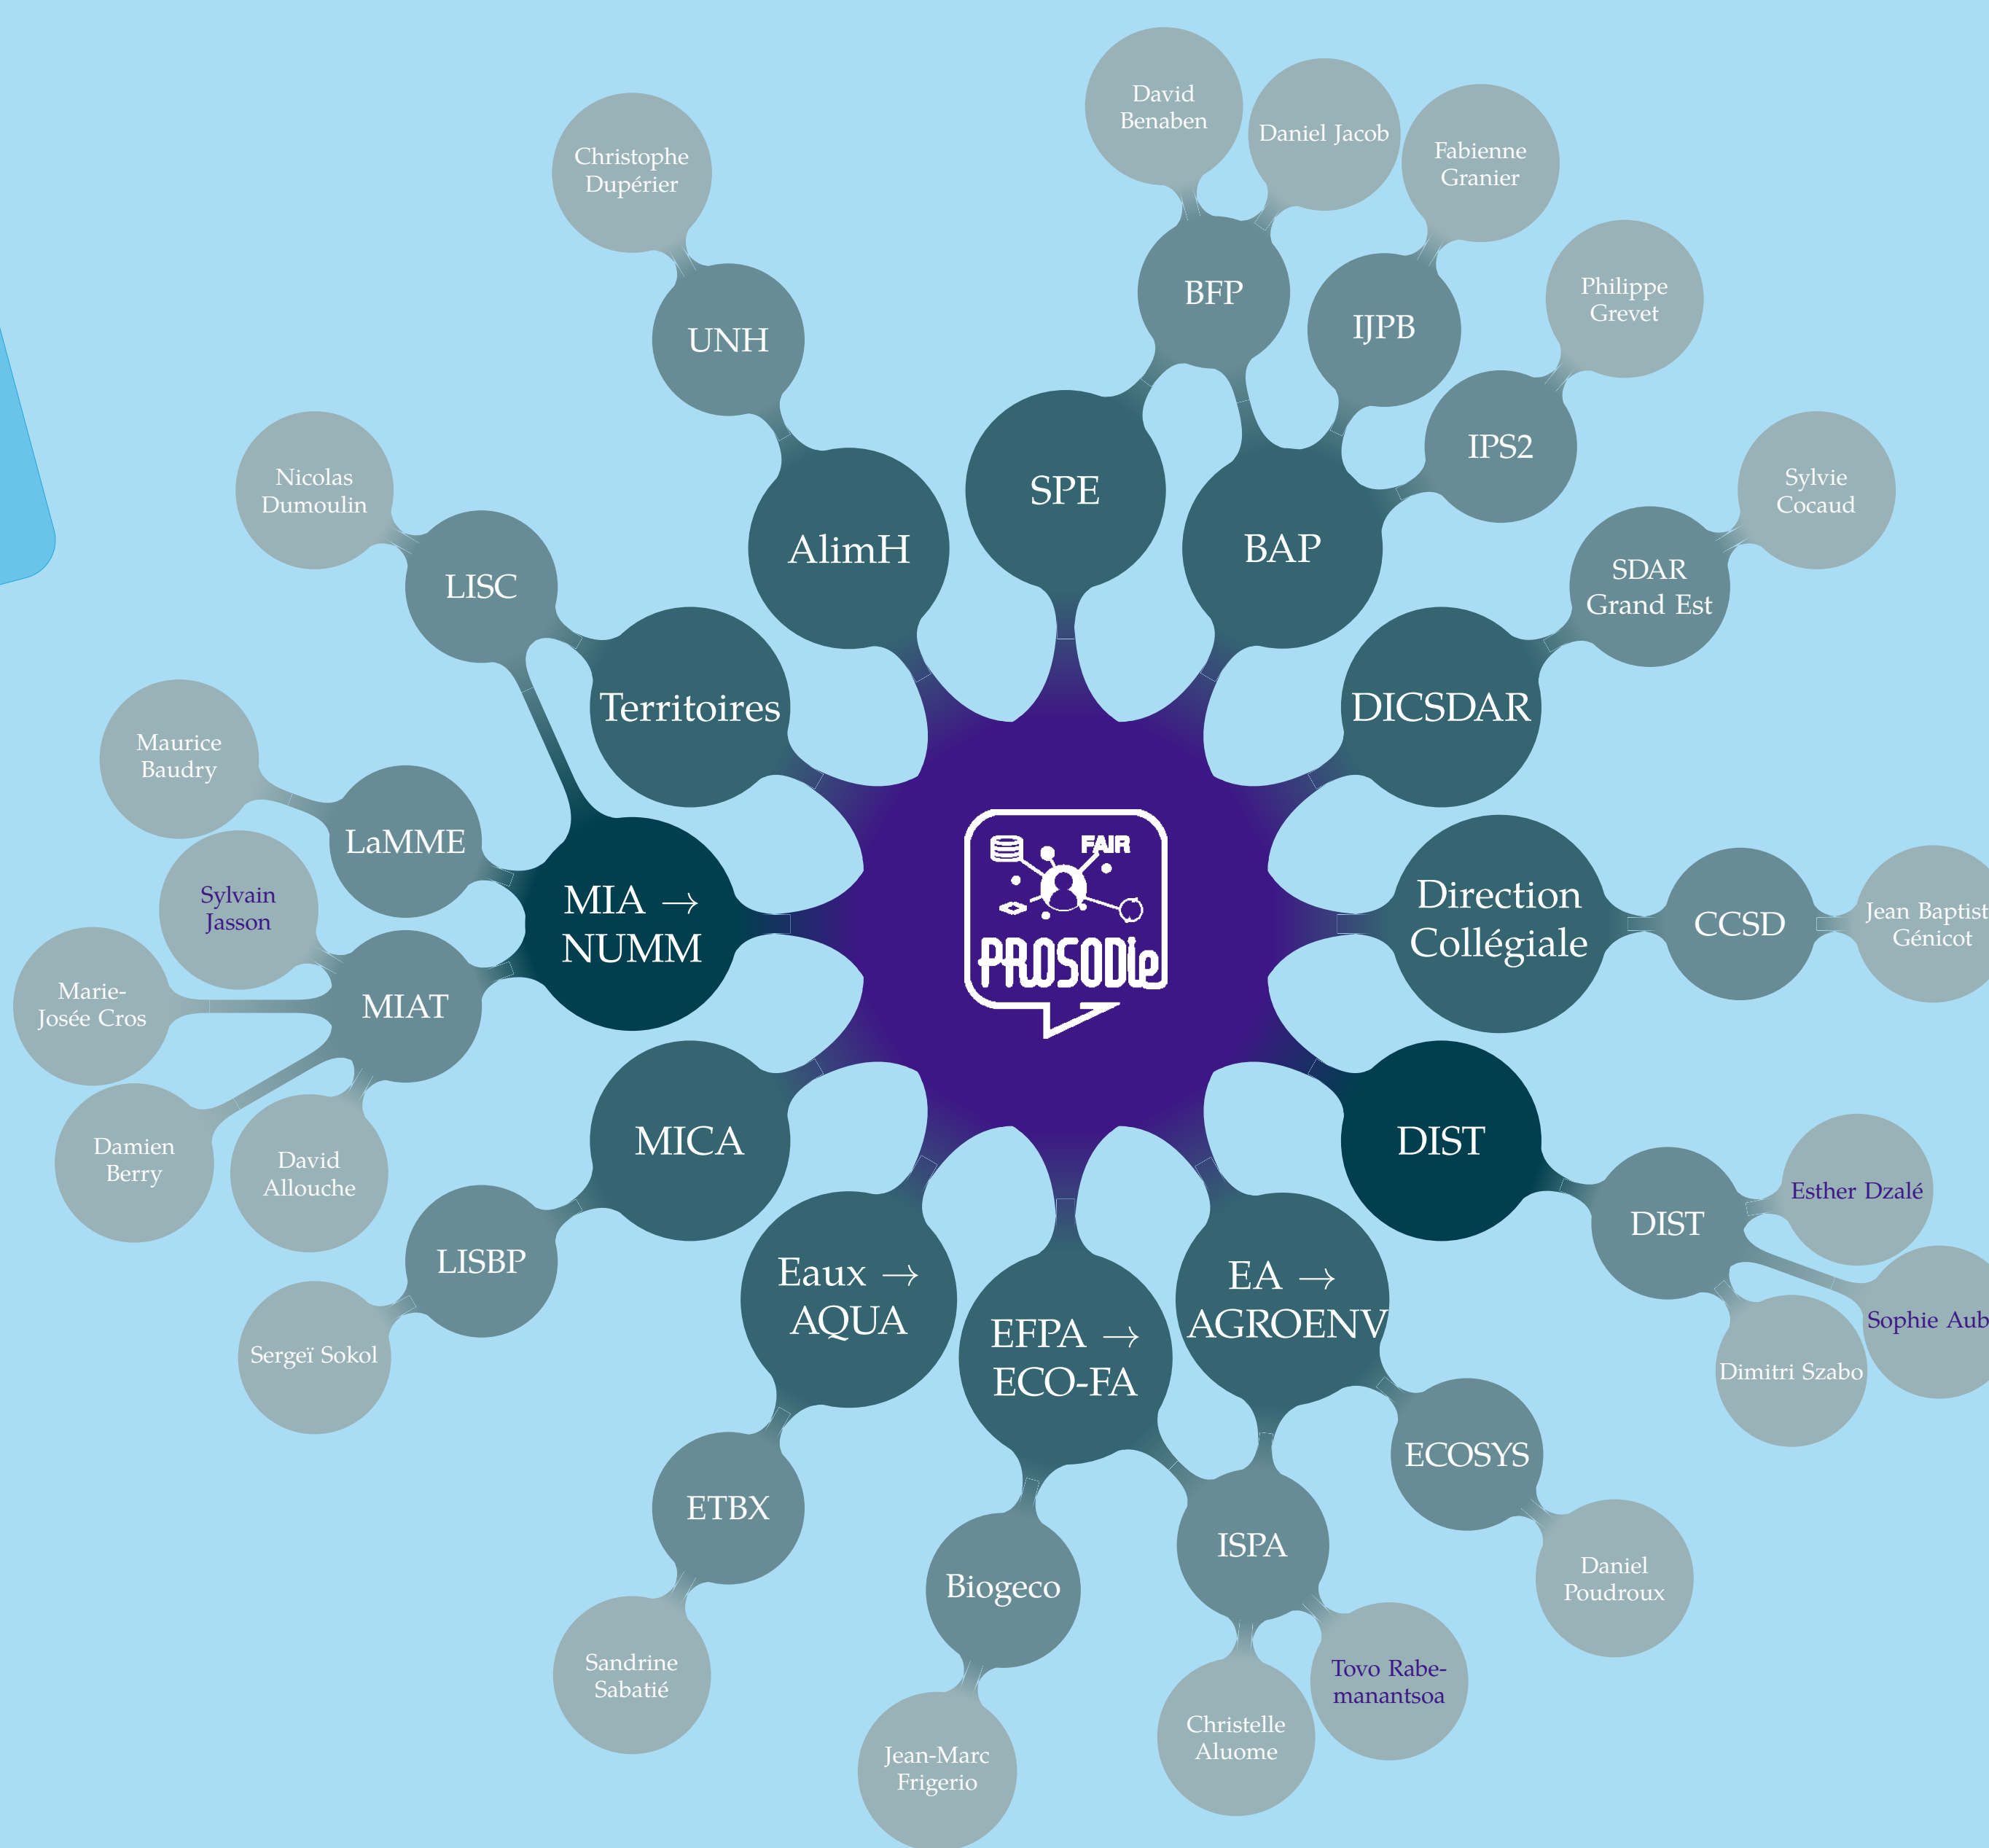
FAIR
PROSODIe

SPE
BFP
David Benaben
Daniel Jacob

BAP
IJPB
Fabienne Granier
IPS2
Philippe Grevet

DICSDAR
SDAR Grand Est
Sylvie Cocaud

Direction Collégiale
CCSD
Jean Baptist Génicot

DIST
DIST
Esther Dzalé
Sophie Aub
Dimitri Szabo

EA → AGROENV
ECOSYS
Daniel Poudroux
ISPA
Tovo Rabemanantsoa
Christelle Aluome

EFPA → ECO-FA
Biogeco
Jean-Marc Frigerio

Eaux → AQUA
ETBX
Sandrine Sabatié

MICA
LISBP
Sergeï Sokol

MIA → NUMM
MIAT
Sylvain Jasson
Marie-Josée Cros
Damien Berry
David Allouche
LaMME
Maurice Baudry
LISC
Nicolas Dumoulin

Territoires

AlimH
UNH
Christophe Dupérier